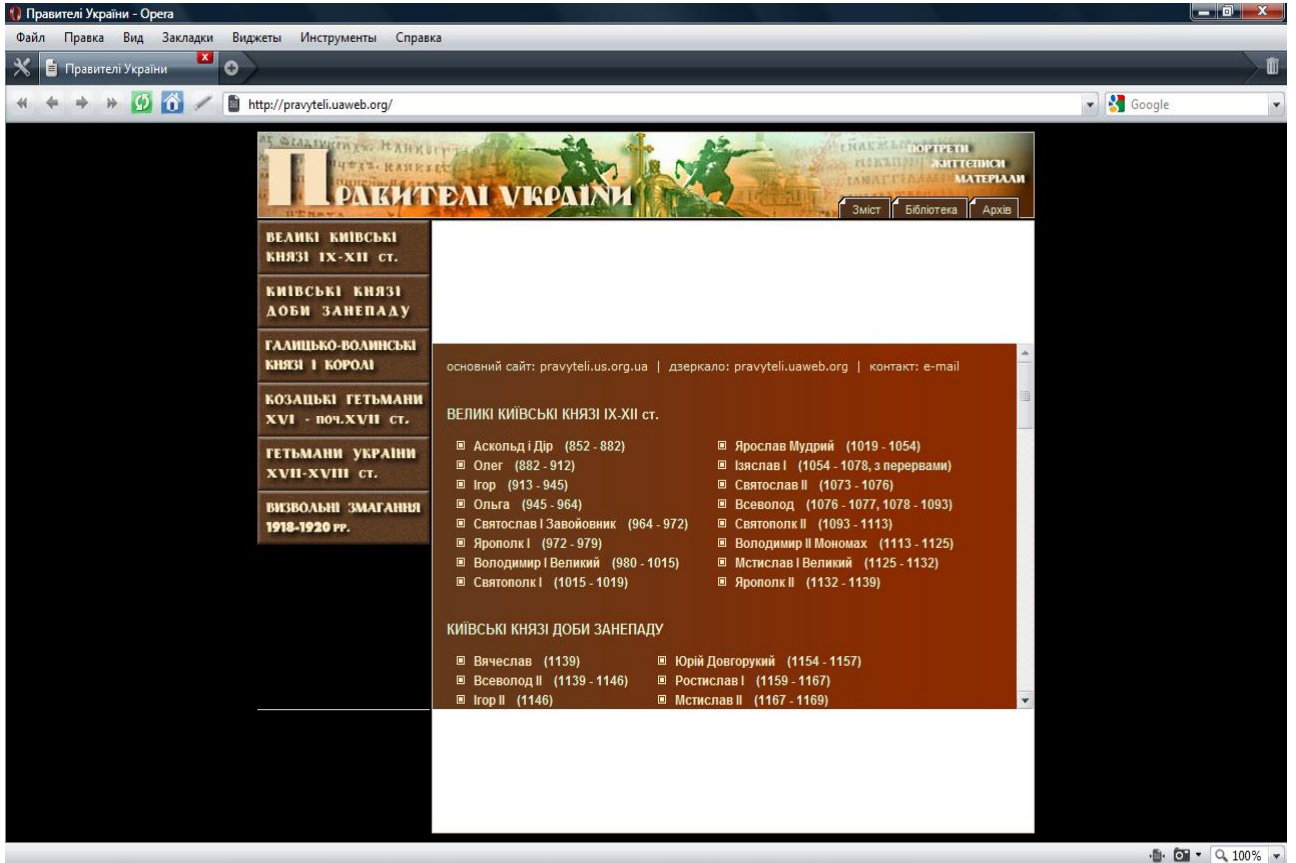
Правителі України - Opera

Файл Правка Вид Закладки Виджеты Инструменты Справка

Правителі України

http://pravyteli.uaweb.org/

Google

Правителі України

ПОРТРЕТИ
ЖИТТЄПИСИ
МАТЕРІАЛИ

Зміст | Бібліотека | Архів

ВЕЛИКІ КИЇВСЬКІ КНЯЗІ IX-XII ст.

КИЇВСЬКІ КНЯЗІ ДОБИ ЗАНЕПАДУ

ГАЛИЦЬКО-ВОЛИНСЬКІ КНЯЗІ І КОРОЛІ

КОЗАЦЬКІ ГЕТЬМАНИ XVI - поч.XVII ст.

ГЕТЬМАНИ УКРАЇНИ XVII-XVIII ст.

ВИЗВОЛЬНІ ЗМАГАННЯ 1918-1920 рр.

основний сайт: pravyteli.us.org.ua | дзеркало: pravyteli.uaweb.org | контакт: e-mail

ВЕЛИКІ КИЇВСЬКІ КНЯЗІ IX-XII ст.

Аскольд і Дір (852 - 882)
Олег (882 - 912)
Ігор (913 - 945)
Ольга (945 - 964)
Святослав І Завойовник (964 - 972)
Ярополк І (972 - 979)
Володимир І Великий (980 - 1015)
Святополк І (1015 - 1019)

Ярослав Мудрий (1019 - 1054)
Ізяслав І (1054 - 1078, з перервами)
Святослав ІІ (1073 - 1076)
Всеволод (1076 - 1077, 1078 - 1093)
Святополк ІІ (1093 - 1113)
Володимир ІІ Мономах (1113 - 1125)
Мстислав І Великий (1125 - 1132)
Ярополк ІІ (1132 - 1139)

КИЇВСЬКІ КНЯЗІ ДОБИ ЗАНЕПАДУ

Вячеслав (1139)
Всеволод ІІ (1139 - 1146)
Ігор ІІ (1146)

Юрій Довгорукий (1154 - 1157)
Ростислав І (1159 - 1167)
Мстислав ІІ (1167 - 1169)

100%